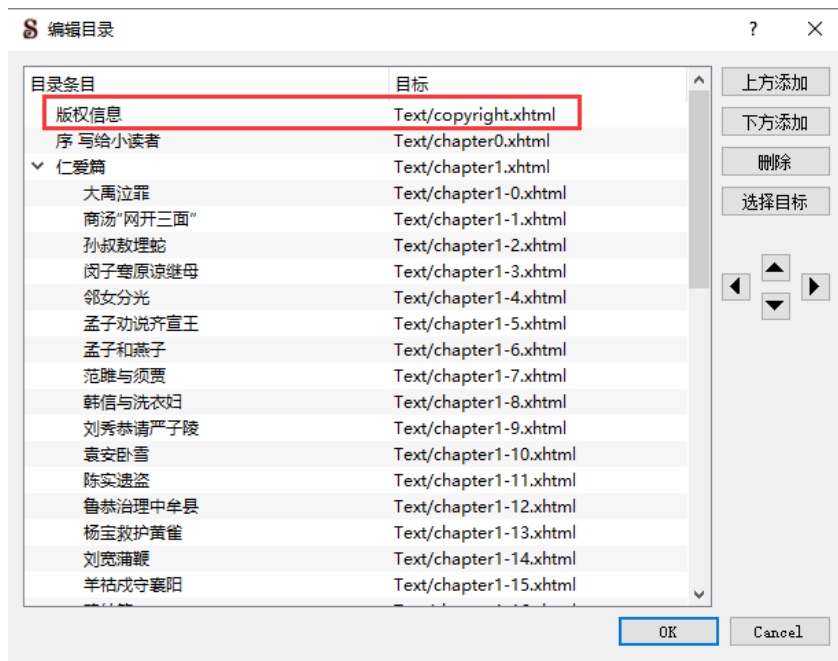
编辑目录

?

| 目录条目 | 目标 |
|---|---|
| 版权信息 | Text/copyright.xhtml |
| 序 写给小读者 | Text/chapter0.xhtml |
| 仁爱篇 | Text/chapter1.xhtml |
| 大禹泣罪 | Text/chapter1-0.xhtml |
| 商汤"网开三面" | Text/chapter1-1.xhtml |
| 孙叔敖埋蛇 | Text/chapter1-2.xhtml |
| 闵子骞原谅继母 | Text/chapter1-3.xhtml |
| 邻女分光 | Text/chapter1-4.xhtml |
| 孟子劝说齐宣王 | Text/chapter1-5.xhtml |
| 孟子和燕子 | Text/chapter1-6.xhtml |
| 范雎与须贾 | Text/chapter1-7.xhtml |
| 韩信与洗衣妇 | Text/chapter1-8.xhtml |
| 刘秀恭请严子陵 | Text/chapter1-9.xhtml |
| 袁安卧雪 | Text/chapter1-10.xhtml |
| 陈实遗盗 | Text/chapter1-11.xhtml |
| 鲁恭治理中牟县 | Text/chapter1-12.xhtml |
| 杨宝救护黄雀 | Text/chapter1-13.xhtml |
| 刘宽蒲鞭 | Text/chapter1-14.xhtml |
| 羊祜戍守襄阳 | Text/chapter1-15.xhtml |
| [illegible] | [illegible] |

上方添加
下方添加
删除
选择目标

OK
Cancel